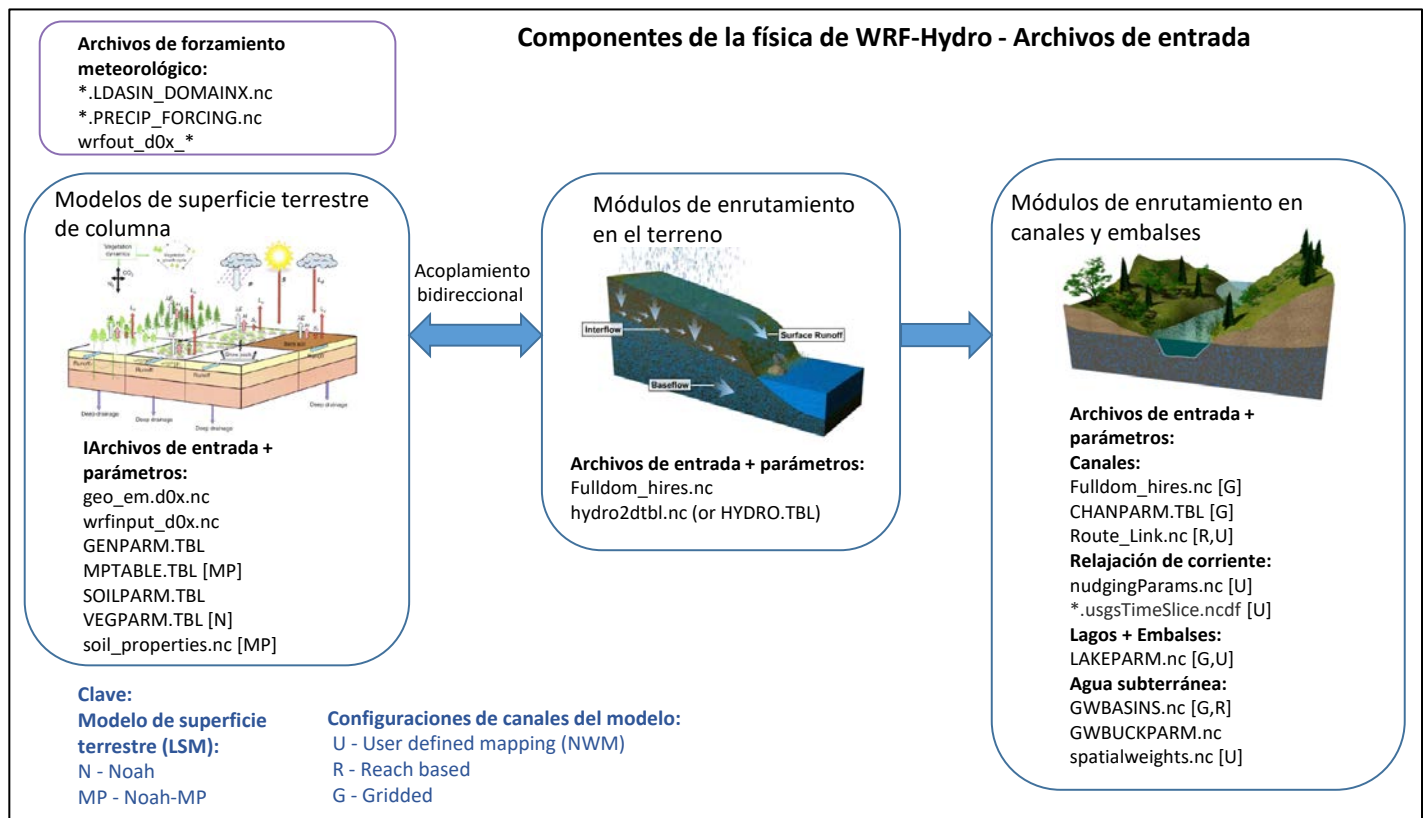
Componentes de la física de WRF-Hydro - Archivos de entrada

Archivos de forzamiento meteorológico:
*.LDASIN_DOMAINX.nc
*.PRECIP_FORCING.nc
wrfout_d0x_*

Modelos de superficie terrestre de columna

IArchivos de entrada + parámetros:
geo_em.d0x.nc
wrfinput_d0x.nc
GENPARM.TBL
MPTABLE.TBL [MP]
SOILPARM.TBL
VEGPARM.TBL [N]
soil_properties.nc [MP]

Acoplamiento bidireccional

Módulos de enrutamiento en el terreno

Interflow
Surface Runoff
Baseflow

Archivos de entrada + parámetros:
Fulldom_hires.nc
hydro2dtbl.nc (or HYDRO.TBL)

Módulos de enrutamiento en canales y embalses

Archivos de entrada + parámetros:
Canales:
Fulldom_hires.nc [G]
CHANPARM.TBL [G]
Route_Link.nc [R,U]
Relajación de corriente:
nudgingParams.nc [U]
*.usgsTimeSlice.ncdf [U]
Lagos + Embalses:
LAKEPARM.nc [G,U]
Agua subterránea:
GWBASINS.nc [G,R]
GWBUCKPARM.nc
spatialweights.nc [U]

Clave:
Modelo de superficie terrestre (LSM):
N - Noah
MP - Noah-MP

Configuraciones de canales del modelo:
U - User defined mapping (NWM)
R - Reach based
G - Gridded